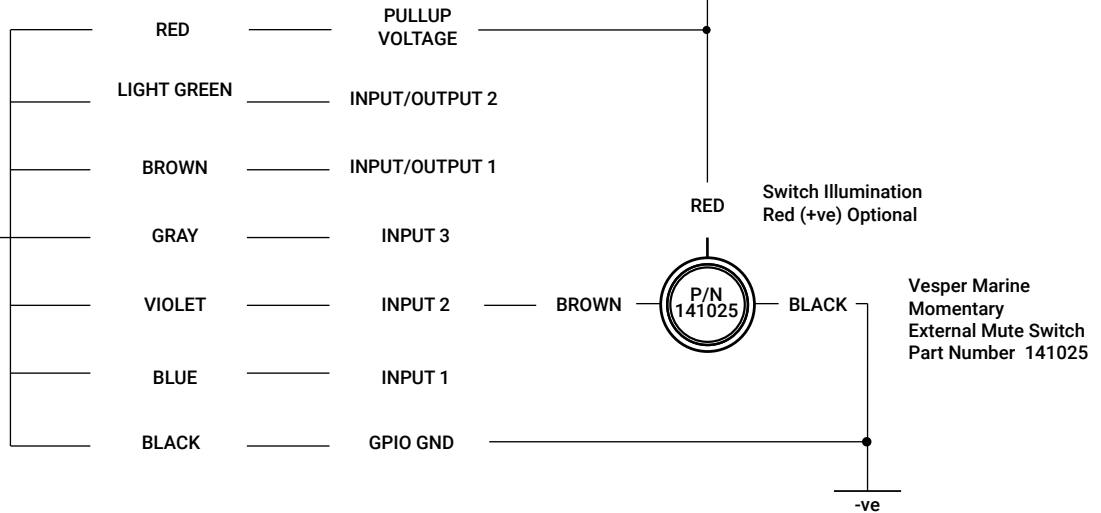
RED
PULLUP VOLTAGE
LIGHT GREEN
INPUT/OUTPUT 2
BROWN
INPUT/OUTPUT 1
RED
Switch Illumination
Red (+ve) Optional
GRAY
INPUT 3
VIOLET
INPUT 2
BROWN
P/N
141025
BLACK
Vesper Marine
Momentary
External Mute Switch
Part Number 141025
BLUE
INPUT 1
BLACK
GPIO GND
-ve